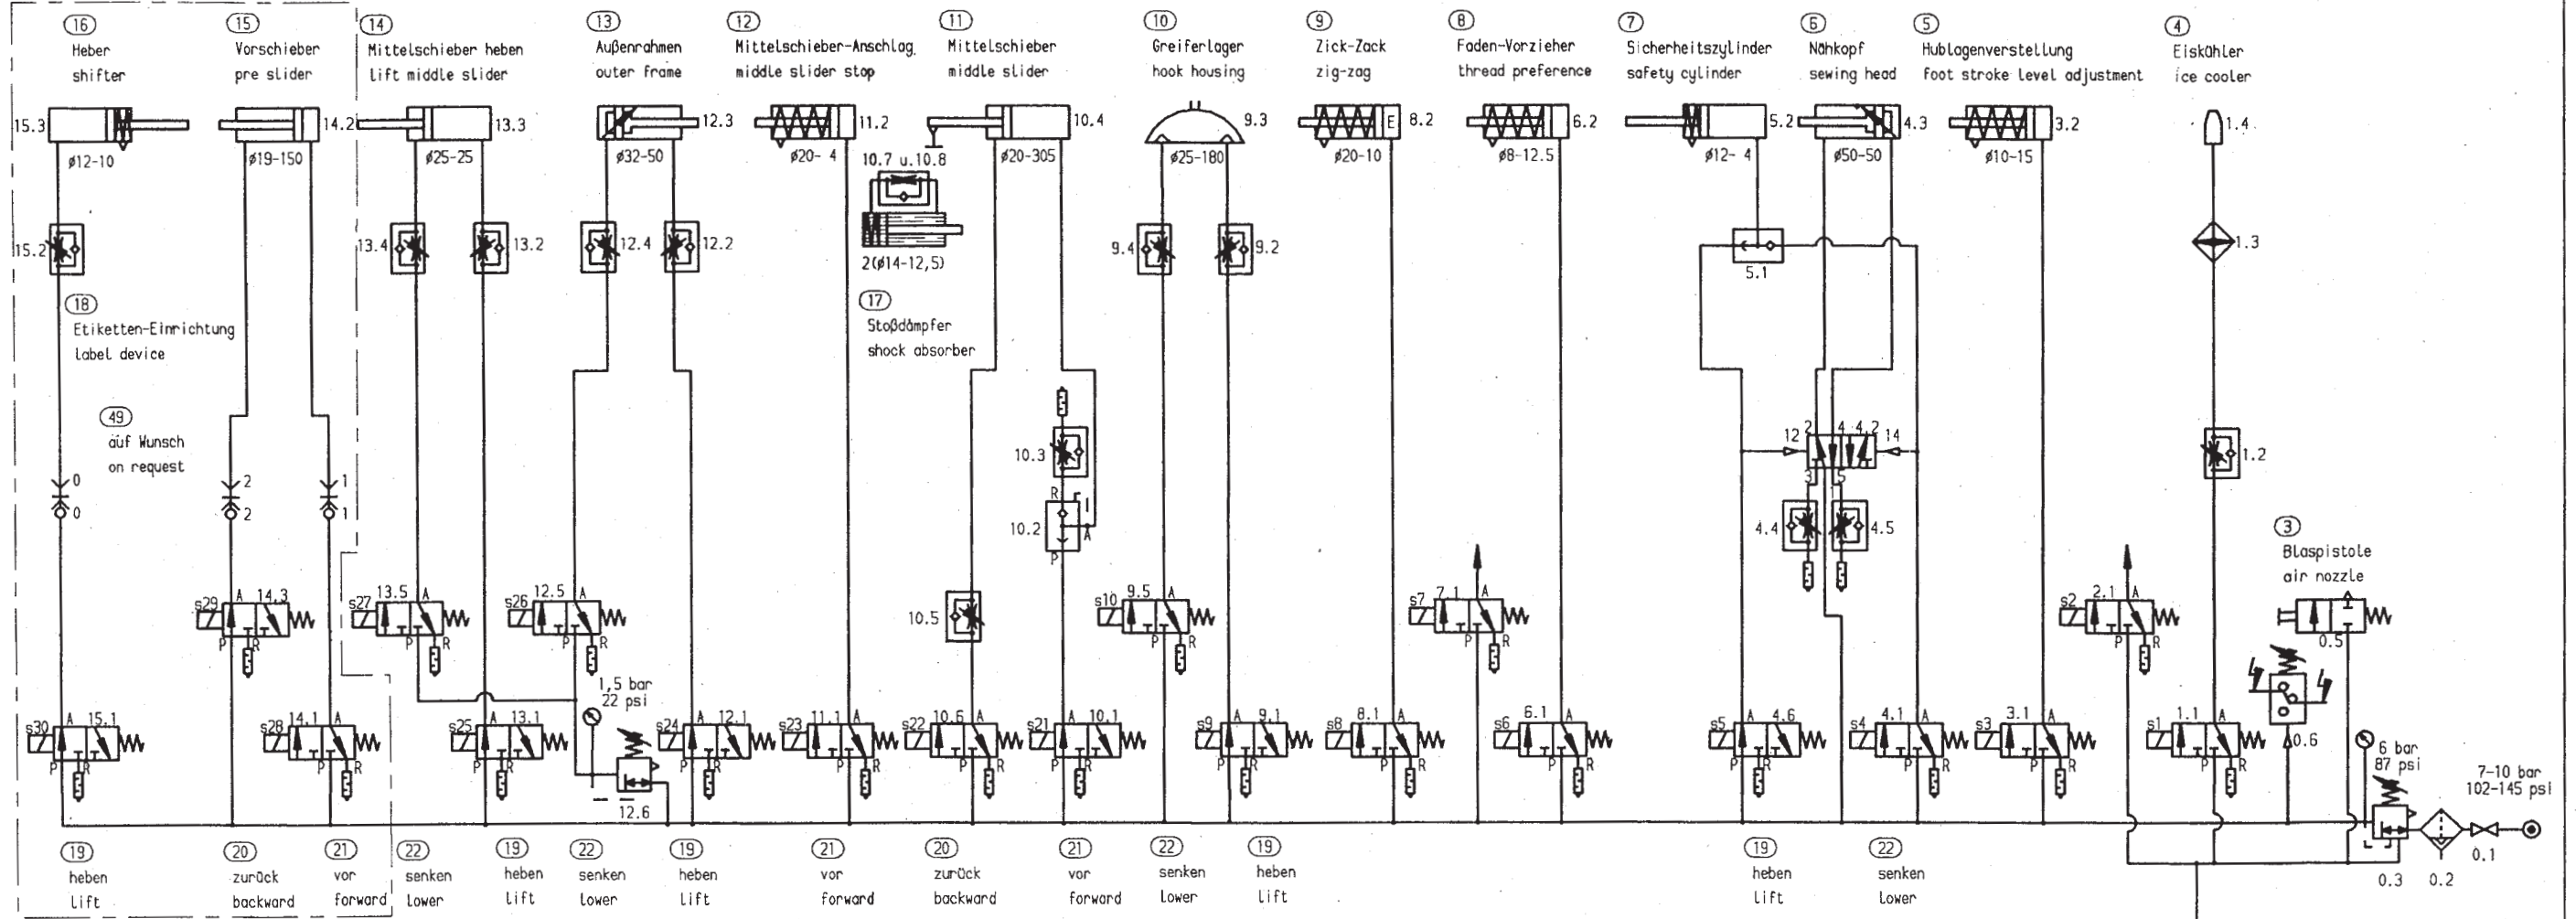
16 Heber shifter
15 Vorschieber pre slider
14 Mittelschieber heben lift middle slider
13 Außenrahmen outer frame
12 Mittelschieber-Anschlag middle slider stop
11 Mittelschieber middle slider
10 Greiferlager hook housing
9 Zick-Zack zig-zag
8 Faden-Vorzieher thread preference
7 Sicherheitszylinder safety cylinder
6 Nähkopf sewing head
5 Hublagenverstellung foot stroke level adjustment
4 Eiskühler ice cooler

15.3 ø12-10 14.2 ø19-150 13.3 ø25-25 12.3 ø32-50 11.2 ø20- 4 10.7 u.10.8 10.4 ø20-305 2(ø14-12,5) 9.3 ø25-180 8.2 ø20-10 E 6.2 ø8-12.5 5.2 ø12- 4 4.3 ø50-50 3.2 ø10-15 1.4

15.2 13.4 13.2 12.4 12.2 9.4 9.2 5.1 1.3

18 Etiketten-Einrichtung label device
17 Stoßdämpfer shock absorber
49 auf Wunsch on request

0 0 2 2 1 1

10.3 10.2 R A P 12 2 4 4.2 14 3 5 4.4 4.5 1.2

3 Blaspistole air nozzle

s29 A 14.3 P R s27 13.5 A P R s26 12.5 A P R 10.5 s10 9.5 A P R s7 7.1 A P R s2 2.1 A P R 0.5

1,5 bar 22 psi 12.6 0.6 6 bar 87 psi 7-10 bar 102-145 psi

s30 A 15.1 P R s28 14.1 A P R s25 A 13.1 P R s24 A 12.1 P R s23 11.1 A P R s22 10.6 A P R s21 A 10.1 P R s9 A 9.1 P R s8 8.1 A P R s6 6.1 A P R s5 A 4.6 P R s4 4.1 A P R s3 3.1 A P R s1 1.1 A P R

0.1 0.3 0.2

19 heben lift
20 zurück backward
21 vor forward
22 senken lower
19 heben lift
22 senken lower
19 heben lift
21 vor forward
20 zurück backward
21 vor forward
22 senken lower
19 heben lift
19 heben lift
22 senken lower